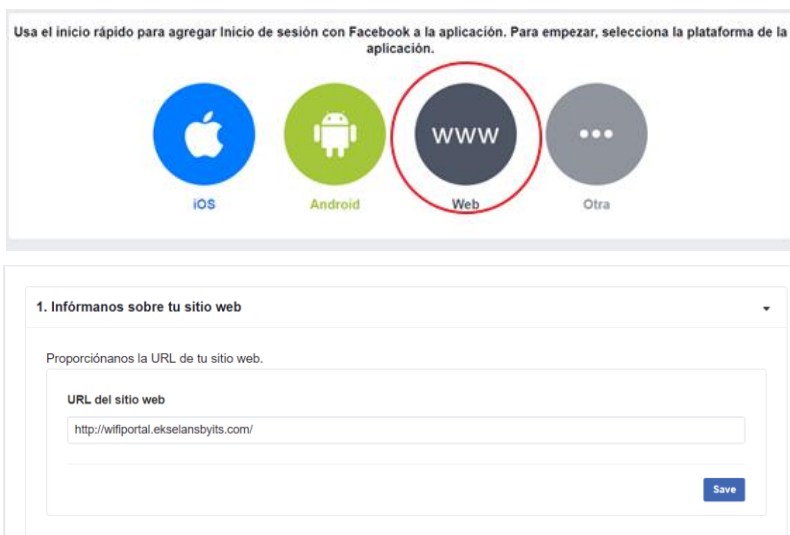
Usa el inicio rápido para agregar Inicio de sesión con Facebook a la aplicación. Para empezar, selecciona la plataforma de la aplicación.

iOS

Android

WWW

Web

Otra

1. Infórmanos sobre tu sitio web

Proporciónanos la URL de tu sitio web.

URL del sitio web

http://wifiportal.ekselansbyits.com/

Save